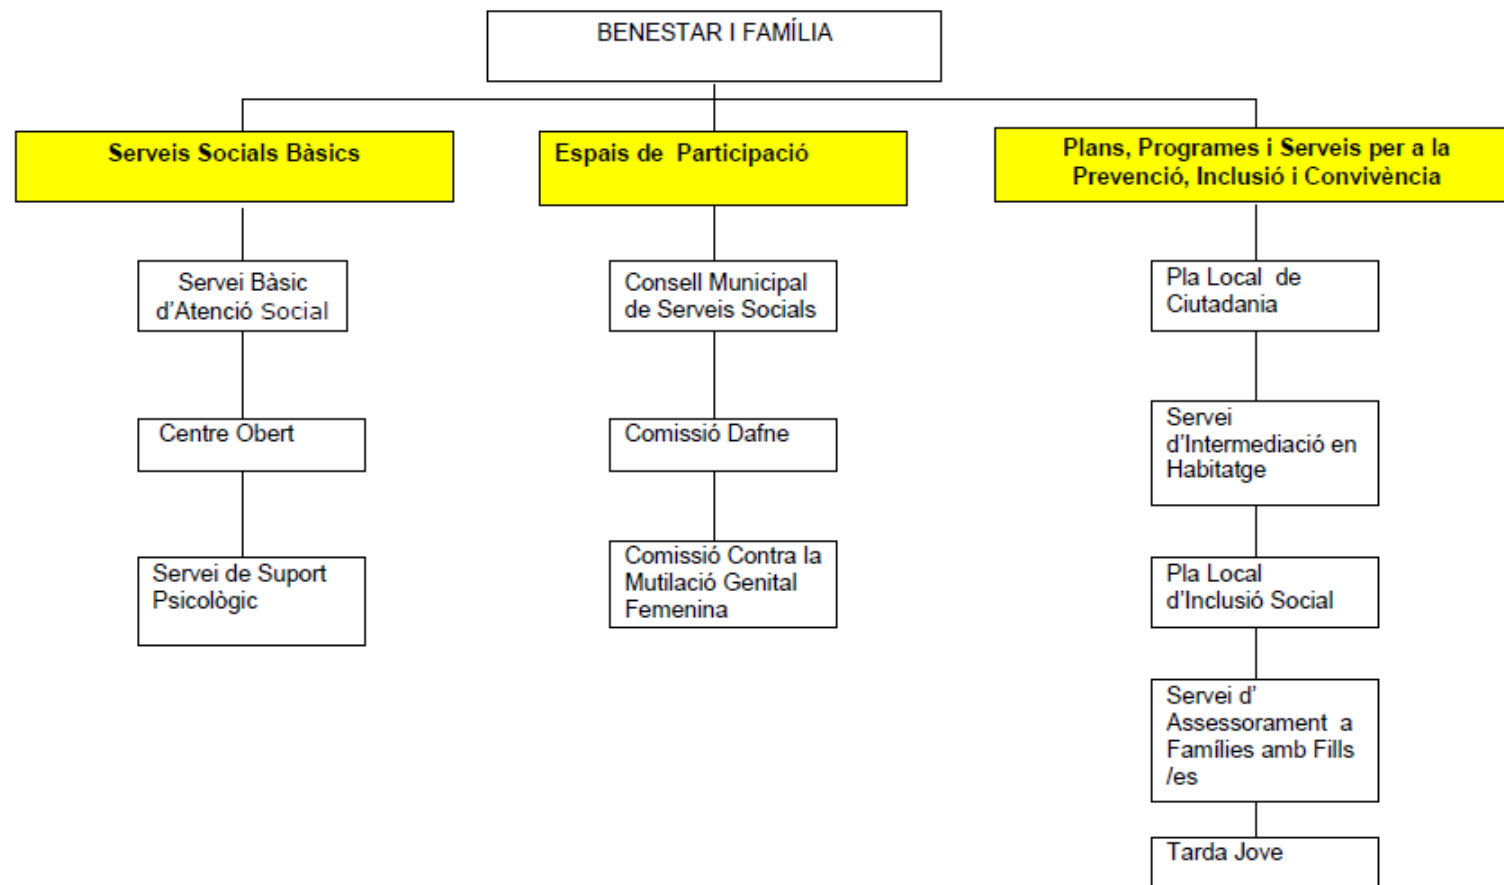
BENESTAR I FAMÍLIA

Serveis Socials Bàsics

Servei Bàsic d'Atenció Social

Centre Obert

Servei de Suport Psicològic

Espais de Participació

Consell Municipal de Serveis Socials

Comissió Dafne

Comissió Contra la Mutilació Genital Femenina

Plans, Programes i Serveis per a la Prevenció, Inclusió i Convivència

Pla Local de Ciutadania

Servei d'Intermediació en Habitatge

Pla Local d'Inclusió Social

Servei d' Assessorament a Famílies amb Fills /es

Tarda Jove